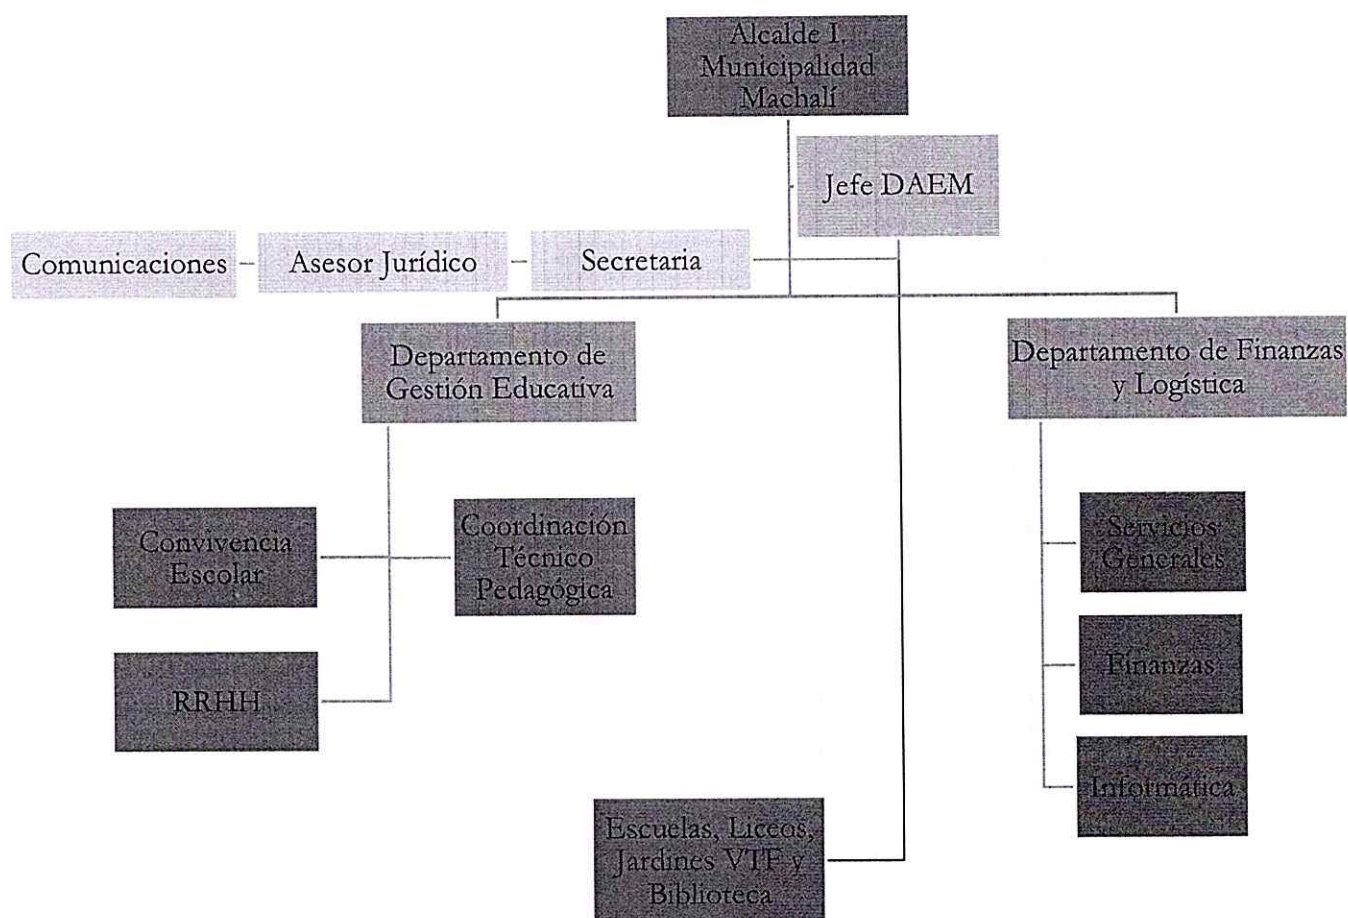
Alcalde I. Municipalidad Machalí

Jefe DAEM

Comunicaciones

Asesor Jurídico

Secretaria

Departamento de Gestión Educativa

Departamento de Finanzas y Logística

Convivencia Escolar

Coordinación Técnico Pedagógica

RRHH

Servicios Generales

Finanzas

Informática

Escuelas, Liceos, Jardines VTF y Biblioteca